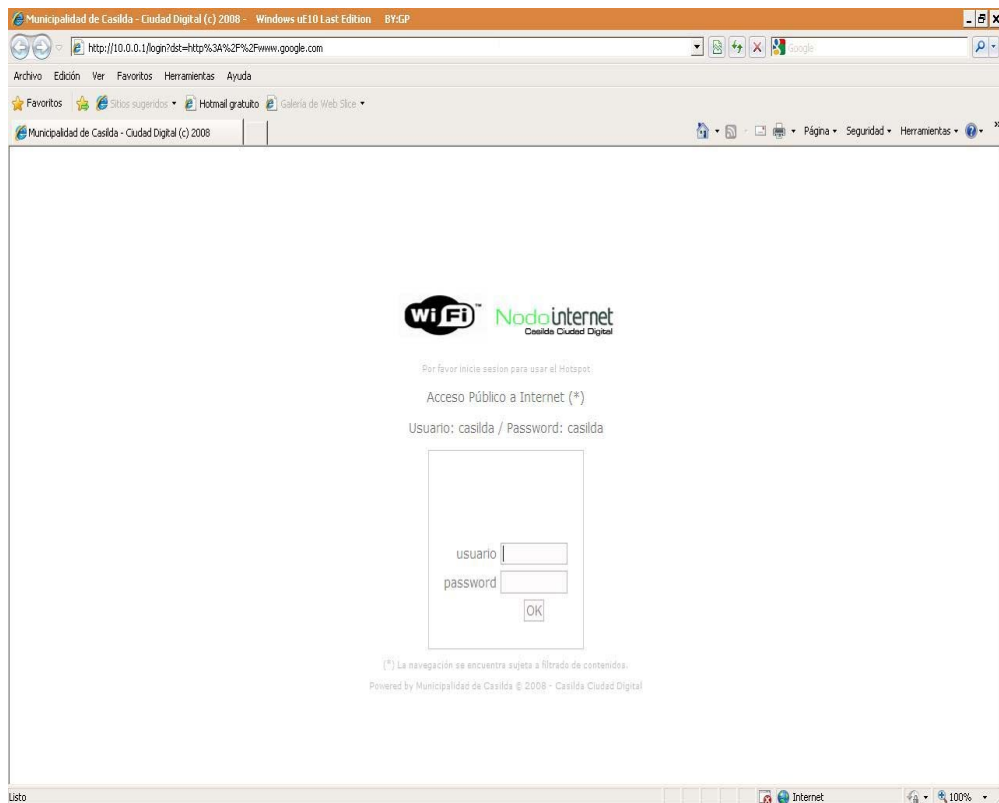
Municipalidad de Casilda - Ciudad Digital (c) 2008 - Windows uE10 Last Edition BY:GP

http://10.0.0.1/login?dst=http%3A%2F%2Fwww.google.com

Google

Archivo Edición Ver Favoritos Herramientas Ayuda

Favoritos Sitios sugeridos Hotmail gratuito Galería de Web Slice

Municipalidad de Casilda - Ciudad Digital (c) 2008

Página Seguridad Herramientas

WiFi Nodointernet Casilda Ciudad Digital

Por favor inicie sesion para usar el Hotspot

Acceso Público a Internet (*)

Usuario: casilda / Password: casilda

usuario

password

OK

(*) La navegación se encuentra sujeta a filtrado de contenidos.

Powered by Municipalidad de Casilda © 2008 - Casilda Ciudad Digital

Listo

Internet

100%